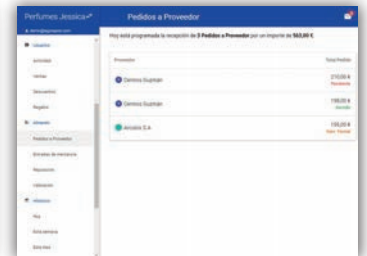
Perfumes Jessica

Pedidos a Proveedor

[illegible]

Usuarios

Actividad

Ventas

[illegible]

Regalos

Almacén

Pedidos a Proveedor

Entradas de mercancía

Reposición

Valoración

Informes

Hoy

Esta semana

Este mes

Hoy está programada la recepción de 3 Pedidos a Proveedor por un importe de 563,00 €

Proveedor

Total Pedido

Gémica Suprían

210,00 €

Pendiente

Gémica Suprían

198,00 €

Servido

Arcoíris S.A.

155,00 €

Serv. Parcial